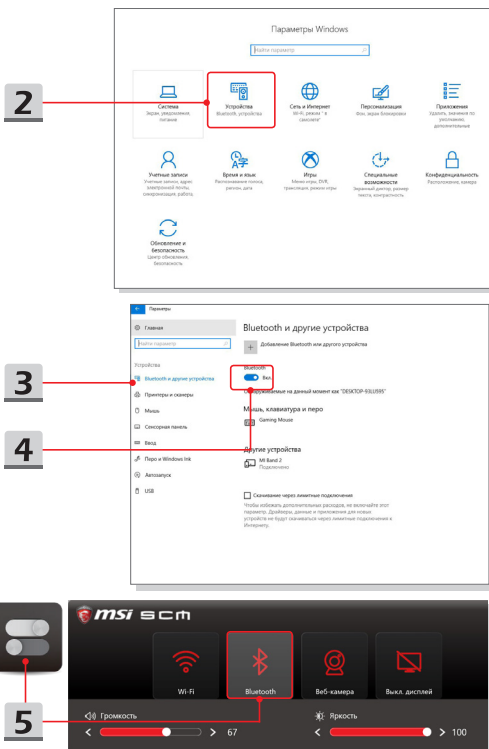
Параметры Windows

Найти параметр

2

Система
Экран, уведомления, питание

Устройства
Bluetooth, принтеры

Сеть и Интернет
Wi-Fi, режим "в самолете", VPN

Персонализация
Фон, экран блокировки

Приложения
Удалить, значения по умолчанию, дополнительные

Учетные записи
Учетные записи, эл. почта, электронной почты, синхронизация, работа, семья

Время и язык
Распознавание голоса, регион, дата

Игры
Меню игры, DVR, трансляция, режим игры

Специальные возможности
Экранный диктор, экранная лупа, высокая контрастность

Конфиденциальность
Расположение, камера

Обновление и безопасность
Центр обновления Windows, восстановление, архивация

Параметры

Главная

Найти параметр

Устройства

3

Bluetooth и другие устройства

Принтеры и сканеры

Мышь

Сенсорная панель

Ввод

Перо и Windows Ink

Автозапуск

USB

Bluetooth и другие устройства

Добавление Bluetooth или другого устройства

Bluetooth

Вкл.

Обнаруживаемые на данный момент как "DESKTOP-93LU595"

Мышь, клавиатура и перо

4

Gaming Mouse

Другие устройства

Mi Band 2
Подключено

Скачивание через лимитные подключения

Чтобы избежать дополнительных расходов, не включайте этот параметр. Драйверы, данные и приложения для новых устройств не будут скачиваться через лимитные подключения к Интернету.

msi SCM

Wi-Fi

Bluetooth

Веб-камера

Выкл. дисплей

5

Громкость

67

Яркость

100